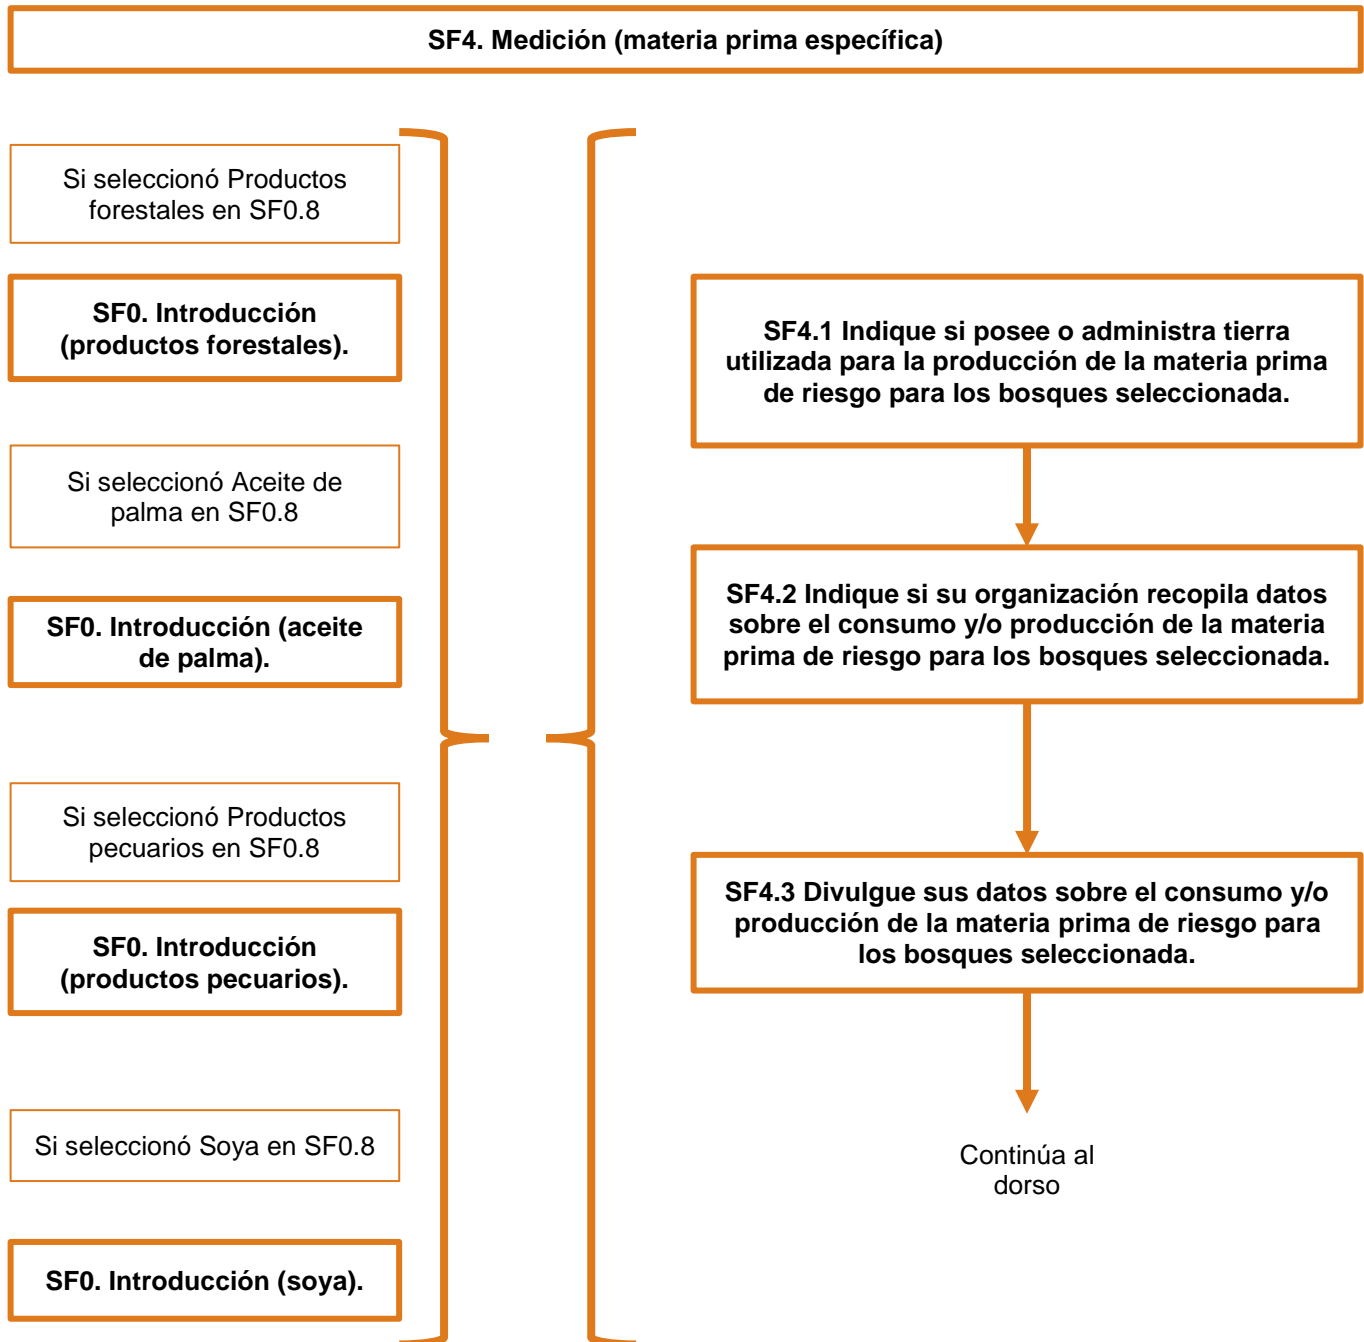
SF4. Medición (materia prima específica)

Si seleccionó Productos forestales en SF0.8

SF0. Introducción (productos forestales).

Si seleccionó Aceite de palma en SF0.8

SF0. Introducción (aceite de palma).

Si seleccionó Productos pecuarios en SF0.8

SF0. Introducción (productos pecuarios).

Si seleccionó Soya en SF0.8

SF0. Introducción (soya).

SF4.1 Indique si posee o administra tierra utilizada para la producción de la materia prima de riesgo para los bosques seleccionada.

SF4.2 Indique si su organización recopila datos sobre el consumo y/o producción de la materia prima de riesgo para los bosques seleccionada.

SF4.3 Divulgue sus datos sobre el consumo y/o producción de la materia prima de riesgo para los bosques seleccionada.

Continúa al dorso